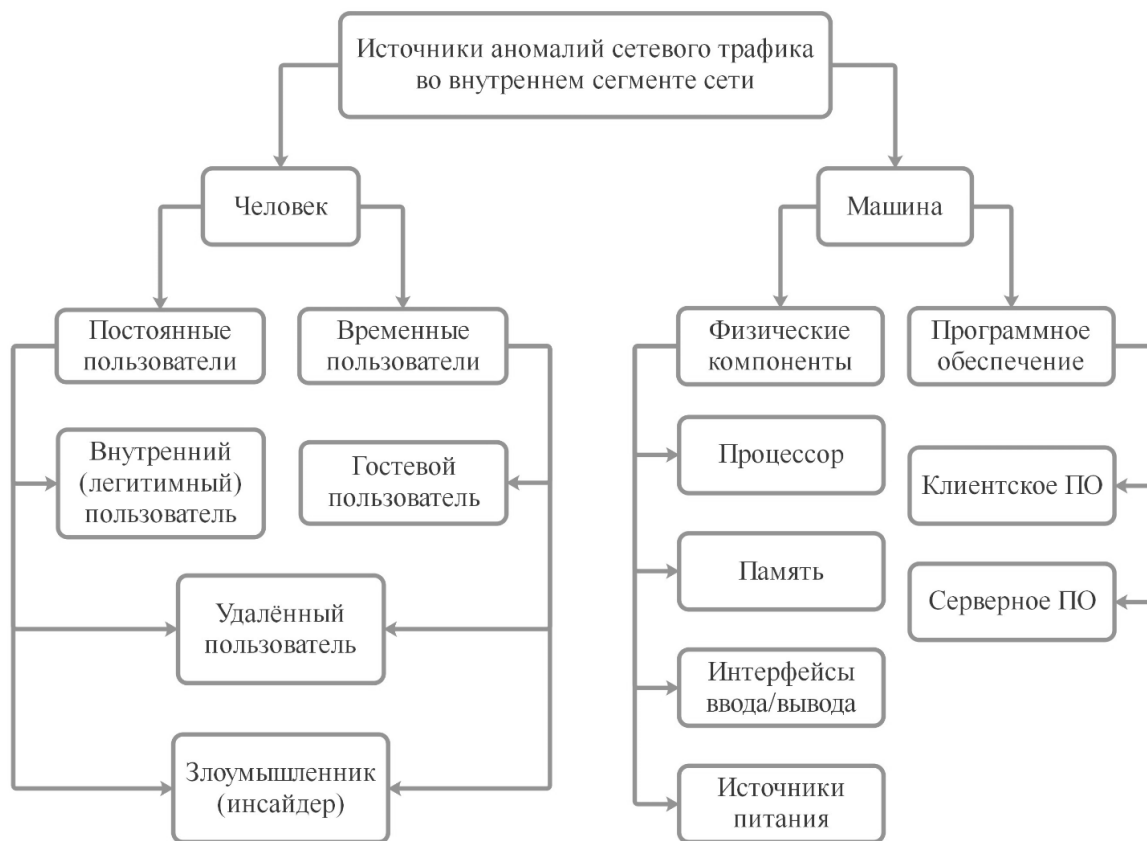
Источники аномалий сетевого трафика во внутреннем сегменте сети

Человек

Машина

Постоянные пользователи

Временные пользователи

Физические компоненты

Программное обеспечение

Внутренний (легитимный) пользователь

Гостевой пользователь

Процессор

Клиентское ПО

Память

Серверное ПО

Удалённый пользователь

Интерфейсы ввода/вывода

Злоумышленник (инсайдер)

Источники питания